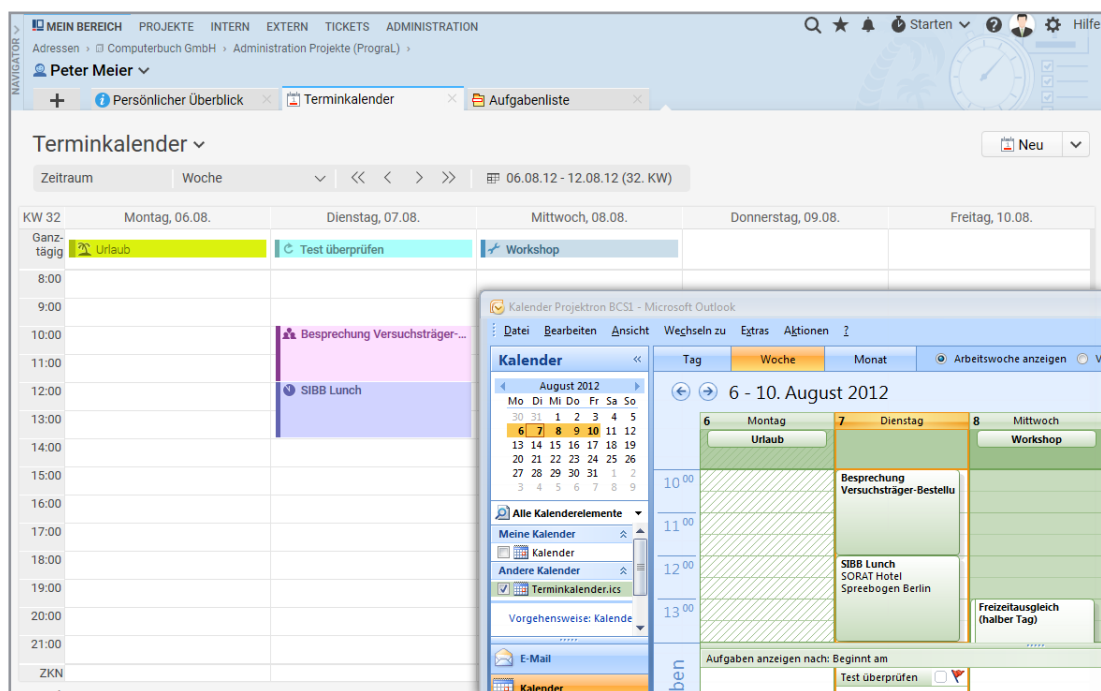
NAVIGATOR

MEIN BEREICH PROJEKTE INTERN EXTERN TICKETS ADMINISTRATION

Starten Hilfe

Adressen › Computerbuch GmbH › Administration Projekte (PrograL) ›

Peter Meier

+ Persönlicher Überblick Terminkalender Aufgabenliste

Terminkalender

Neu

Zeitraum Woche 06.08.12 - 12.08.12 (32. KW)

| KW 32 | Montag, 06.08. | Dienstag, 07.08. | Mittwoch, 08.08. | Donnerstag, 09.08. | Freitag, 10.08. |
|---|---|---|---|---|---|
| Ganztägig | Urlaub | Test überprüfen | Workshop | | |
| 8:00 | | | | | |
| 9:00 | | | | | |
| 10:00 | | Besprechung Versuchsträger-... | | | |
| 11:00 | | | | | |
| 12:00 | | SIBB Lunch | | | |
| 13:00 | | | | | |
| 14:00 | | | | | |
| 15:00 | | | | | |
| 16:00 | | | | | |
| 17:00 | | | | | |
| 18:00 | | | | | |
| 19:00 | | | | | |
| 20:00 | | | | | |
| 21:00 | | | | | |
| ZKN | | | | | |

Kalender Projektron BCS1 - Microsoft Outlook

Datei Bearbeiten Ansicht Wechseln zu Extras Aktionen ?

Kalender

August 2012

| Mo | Di | Mi | Do | Fr | Sa | So |
|---|---|---|---|---|---|---|
| 30 | 31 | 1 | 2 | 3 | 4 | 5 |
| 6 | 7 | 8 | 9 | 10 | 11 | 12 |
| 13 | 14 | 15 | 16 | 17 | 18 | 19 |
| 20 | 21 | 22 | 23 | 24 | 25 | 26 |
| 27 | 28 | 29 | 30 | 31 | 1 | 2 |
| 3 | 4 | 5 | 6 | 7 | 8 | 9 |

Alle Kalenderelemente

Meine Kalender

Kalender

Andere Kalender

Terminkalender.ics

Vorgehensweise: Kalende

E-Mail

Kalender

Tag Woche Monat Arbeitswoche anzeigen

6 - 10. August 2012

6 Montag 7 Dienstag 8 Mittwoch

Urlaub Workshop

$10^{00}$ $11^{00}$ $12^{00}$ $13^{00}$

Besprechung Versuchsträger-Bestellu

SIBB Lunch SORAT Hotel Spreebogen Berlin

Freizeitausgleich (halber Tag)

Aufgaben anzeigen nach: Beginnt am

Test überprüfen

ben